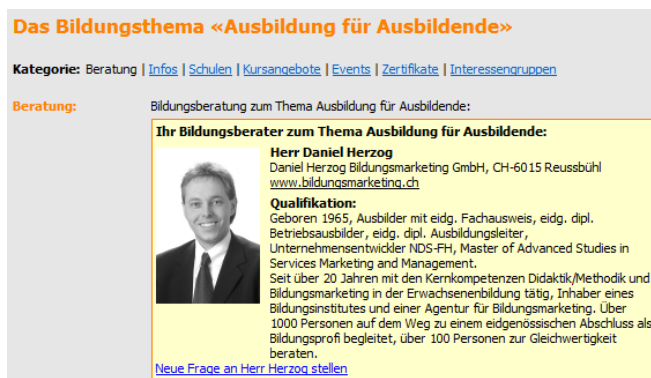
Das Bildungsthema «Ausbildung für Ausbildende»

Kategorie: Beratung | Infos | Schulen | Kursangebote | Events | Zertifikate | Interessengruppen

Beratung:

Bildungsberatung zum Thema Ausbildung für Ausbildende:

Ihr Bildungsberater zum Thema Ausbildung für Ausbildende:

Herr Daniel Herzog
Daniel Herzog Bildungsmarketing GmbH, CH-6015 Reussbühl
www.bildungsmarketing.ch

Qualifikation:
Geboren 1965, Ausbilder mit eidg. Fachausweis, eidg. dipl. Betriebsausbilder, eidg. dipl. Ausbildungsleiter, Unternehmensentwickler NDS-FH, Master of Advanced Studies in Services Marketing and Management.
Seit über 20 Jahren mit den Kernkompetenzen Didaktik/Methodik und Bildungsmarketing in der Erwachsenenbildung tätig, Inhaber eines Bildungsinstitutes und einer Agentur für Bildungsmarketing. Über 1000 Personen auf dem Weg zu einem eidgenössischen Abschluss als Bildungsprofi begleitet, über 100 Personen zur Gleichwertigkeit beraten.

Neue Frage an Herr Herzog stellen